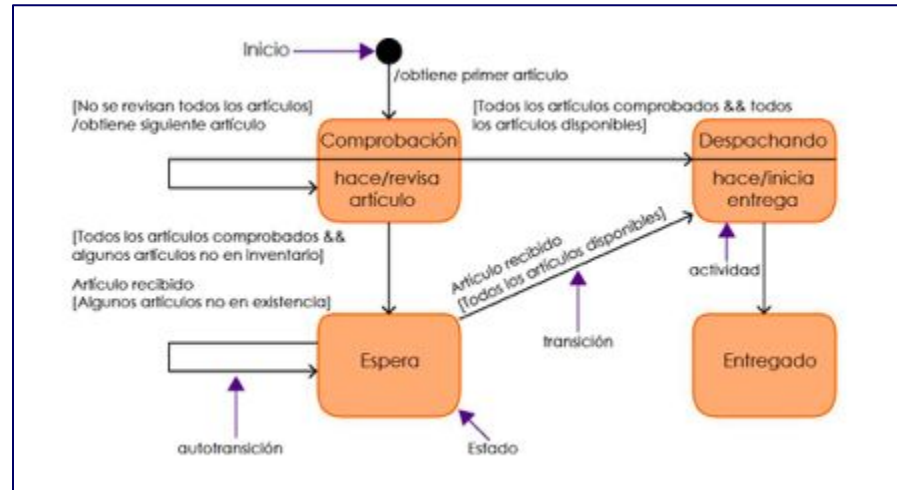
Inicio

/obtiene primer artículo

[No se revisan todos los artículos]
/obtiene siguiente artículo

[Todos los artículos comprobados && todos los artículos disponibles]

Comprobación

hace/revisa artículo

Despachando

hace/inicia entrega

[Todos los artículos comprobados && algunos artículos no en inventario]

Artículo recibido
[Algunos artículos no en existencia]

Artículo recibido
[Todos los artículos disponibles]

actividad

transición

Espera

Entregado

autotransición

Estado